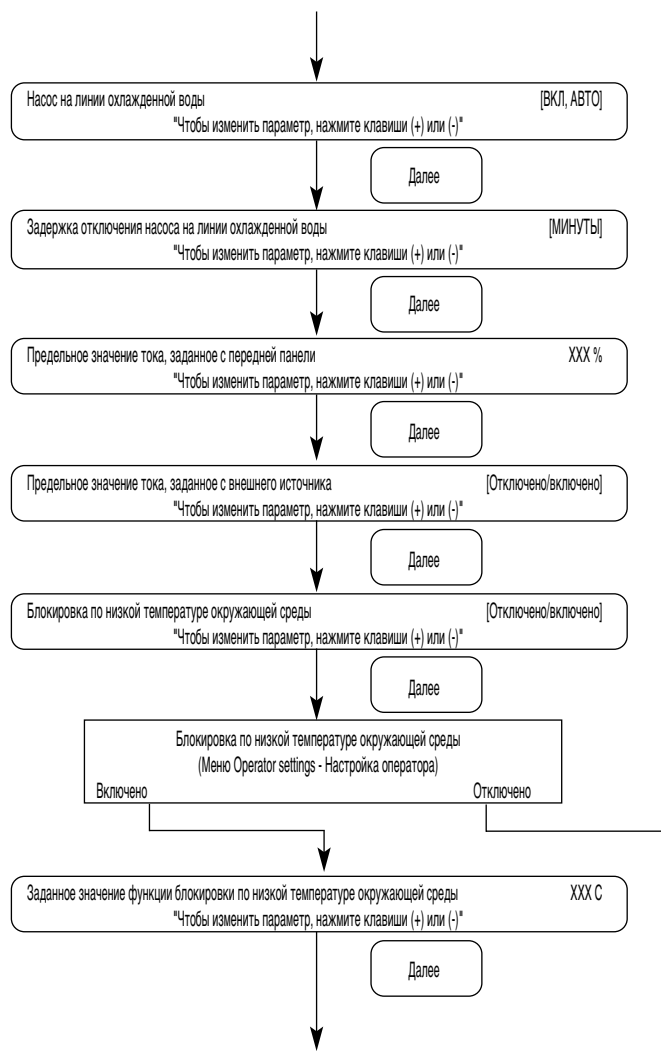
Насос на линии охлажденной воды [ВКЛ, АВТО]
"Чтобы изменить параметр, нажмите клавиши (+) или (-)"

Далее

Задержка отключения насоса на линии охлажденной воды [МИНУТЫ]
"Чтобы изменить параметр, нажмите клавиши (+) или (-)"

Далее

Предельное значение тока, заданное с передней панели XXX %
"Чтобы изменить параметр, нажмите клавиши (+) или (-)"

Далее

Предельное значение тока, заданное с внешнего источника [Отключено/включено]
"Чтобы изменить параметр, нажмите клавиши (+) или (-)"

Далее

Блокировка по низкой температуре окружающей среды [Отключено/включено]
"Чтобы изменить параметр, нажмите клавиши (+) или (-)"

Далее

Блокировка по низкой температуре окружающей среды
(Меню Operator settings - Настройка оператора)
Включено Отключено

Заданное значение функции блокировки по низкой температуре окружающей среды XXX C
"Чтобы изменить параметр, нажмите клавиши (+) или (-)"

Далее